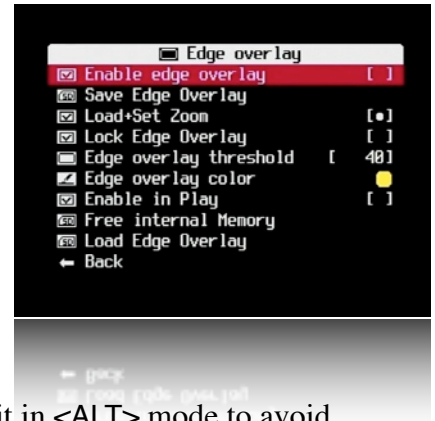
Edge overlay
Enable edge overlay [ ]
Save Edge Overlay
Load+Set Zoom [•]
Lock Edge Overlay [ ]
Edge overlay threshold [ 40]
Edge overlay color
Enable in Play [ ]
Free internal Memory
Load Edge Overlay
← Back

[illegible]

it in <ALT> mode to avoid